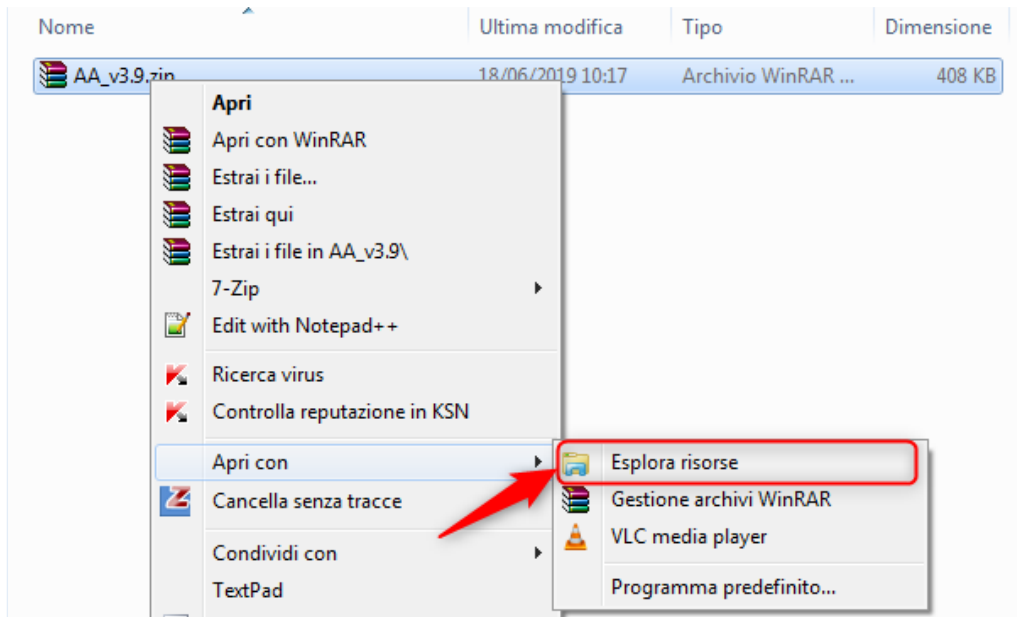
| Nome | Ultima modifica | Tipo | Dimensione |
|---|---|---|---|
| AA_v3.9.zip | 18/06/2019 10:17 | Archivio WinRAR ... | 408 KB |

Apri
Apri con WinRAR
Estrai i file...
Estrai qui
Estrai i file in AA_v3.9\
7-Zip
Edit with Notepad++
Ricerca virus
Controlla reputazione in KSN
Apri con
Cancella senza tracce
Condividi con
TextPad

Esplora risorse
Gestione archivi WinRAR
VLC media player
Programma predefinito...